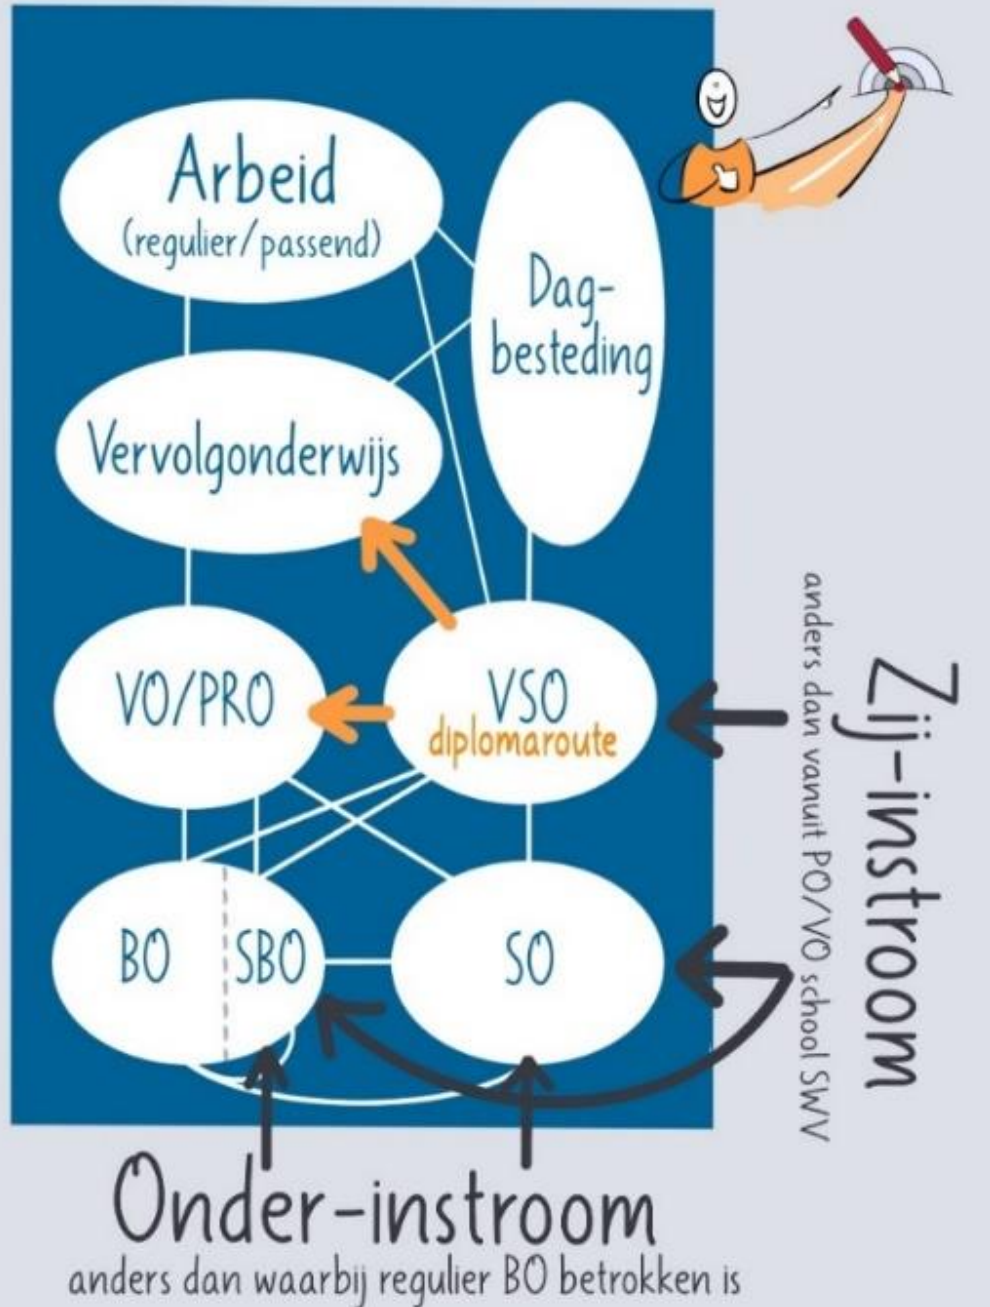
Arbeid
(regulier/passend)

Dagbesteding

Vervolgonderwijs

VO/PRO

VSO
diplomaroute

BO

SBO

SO

Zij-instroom
anders dan vanuit PO/VO school SWV

Onder-instroom
anders dan waarbij regulier BO betrokken is